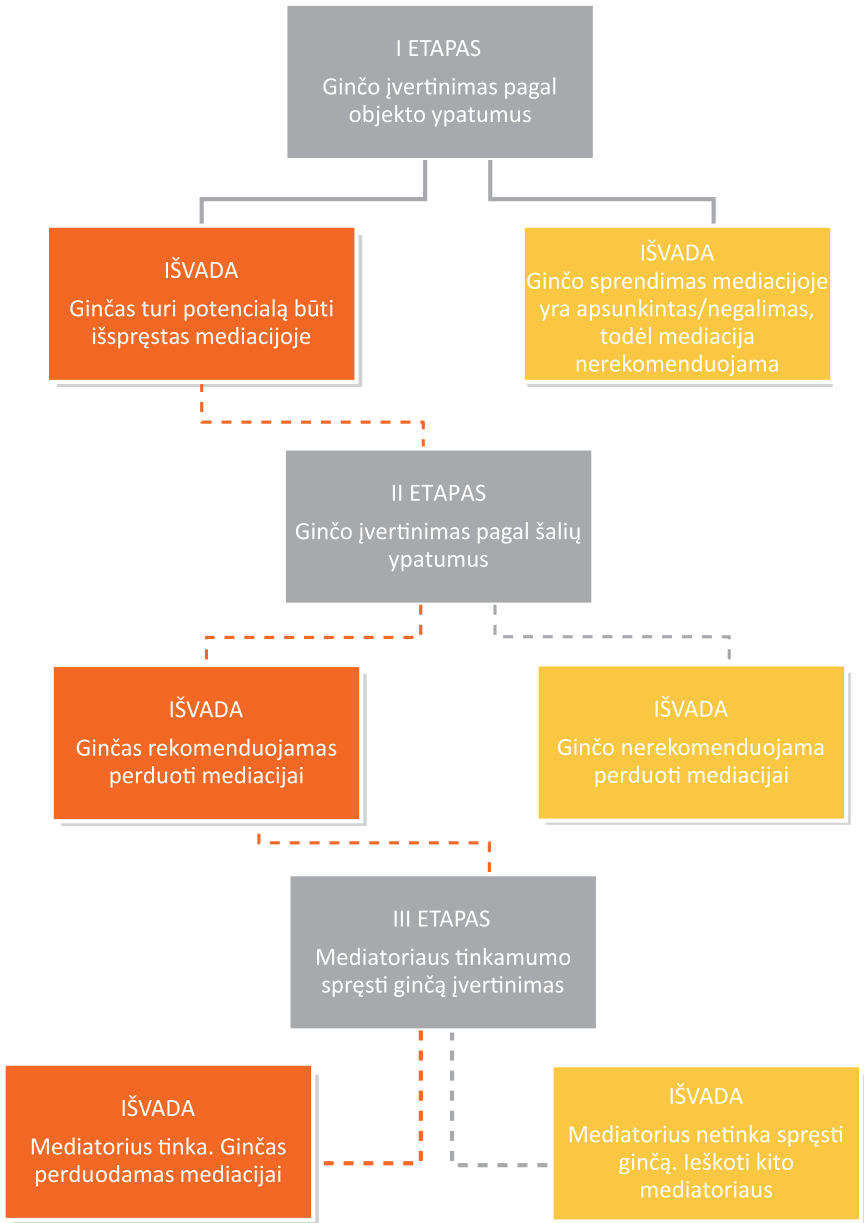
I ETAPAS

Ginčo įvertinimas pagal objekto ypatumus

IŠVADA

Gincas turi potencialą būti išspręstas mediacijoje

IŠVADA
Ginčo sprendimas mediacijoje yra apsunkintas/negalimas, todėl mediacija nerekomenduojama

II ETAPAS

Ginčo įvertinimas pagal šalių ypatumus

IŠVADA

Gincas rekomenduojamas perduoti mediacijai

IŠVADA

Ginčo nerekomenduojama perduoti mediacijai

III ETAPAS

Mediatoriaus tinkamumo spręsti ginčą įvertinimas

IŠVADA

Mediatorius tinka. Ginčas perduodamas mediacijai

IŠVADA

Mediatorius netinka spręsti ginčą. Ieškoti kito mediatoriaus